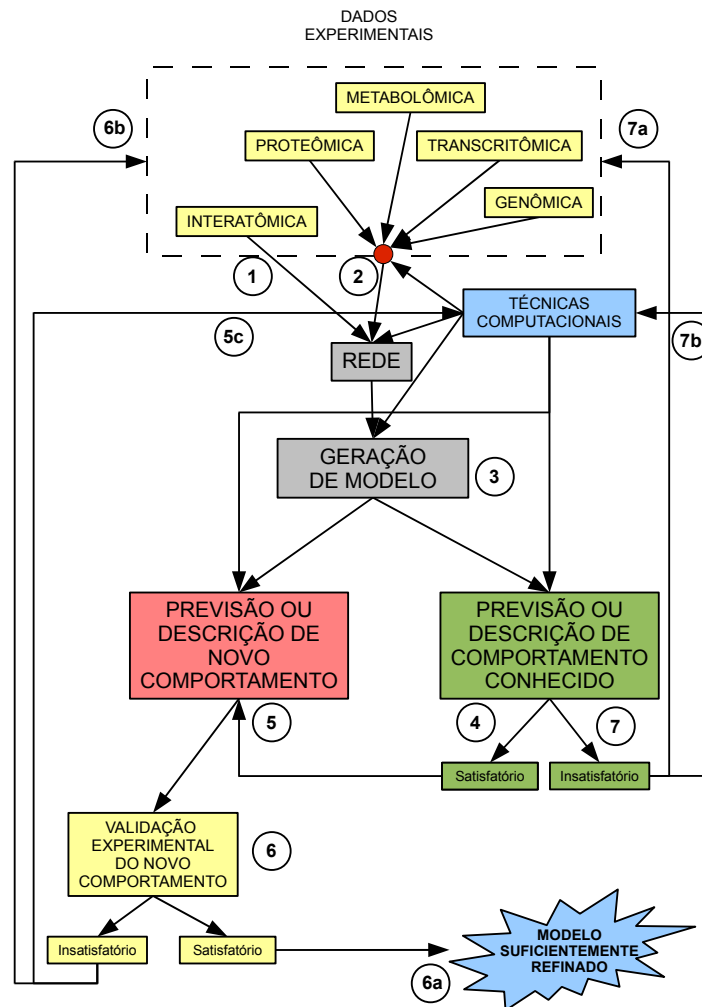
DADOS
EXPERIMENTAIS

METABOLÔMICA

PROTEÔMICA

TRANSCRITÔMICA

GENÔMICA

INTERATÔMICA

6b

7a

1

2

TÉCNICAS
COMPUTACIONAIS

5c

7b

REDE

GERAÇÃO
DE MODELO

3

PREVISÃO OU
DESCRIÇÃO DE
NOVO
COMPORTAMENTO

PREVISÃO OU
DESCRIÇÃO DE
COMPORTAMENTO
CONHECIDO

5

4

7

Satisfatório

Insatisfatório

VALIDAÇÃO
EXPERIMENTAL
DO NOVO
COMPORTAMENTO

6

Insatisfatório

Satisfatório

MODELO
SUFICIENTEMENTE
REFINADO

6a